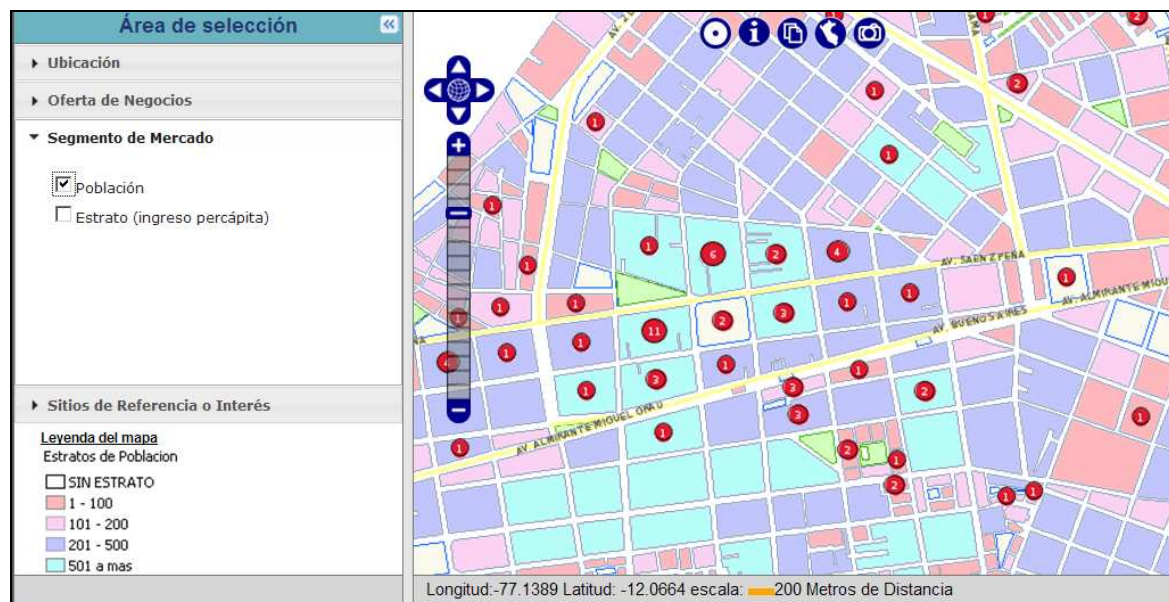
Área de selección
«
▸ Ubicación
▸ Oferta de Negocios
▾ Segmento de Mercado
Población
Estrato (ingreso percápita)
▸ Sitios de Referencia o Interés
Leyenda del mapa
Estratos de Poblacion
SIN ESTRATO
1 - 100
101 - 200
201 - 500
501 a mas

AV. SAENZ PEÑA
AV. ALMIRANTE MIGUEL
AV. BUENOS AIRES
AV. ALMIRANTE MIGUEL GRAU

1 1 1 2 1 2 1 1 1 6 2 4 1 1 1 2 3 1 1 1 11 1 1 1 1 3 1 3 2 1 3 1 2 1 2 1 1 1

Longitud:-77.1389 Latitud: -12.0664 escala: 200 Metros de Distancia